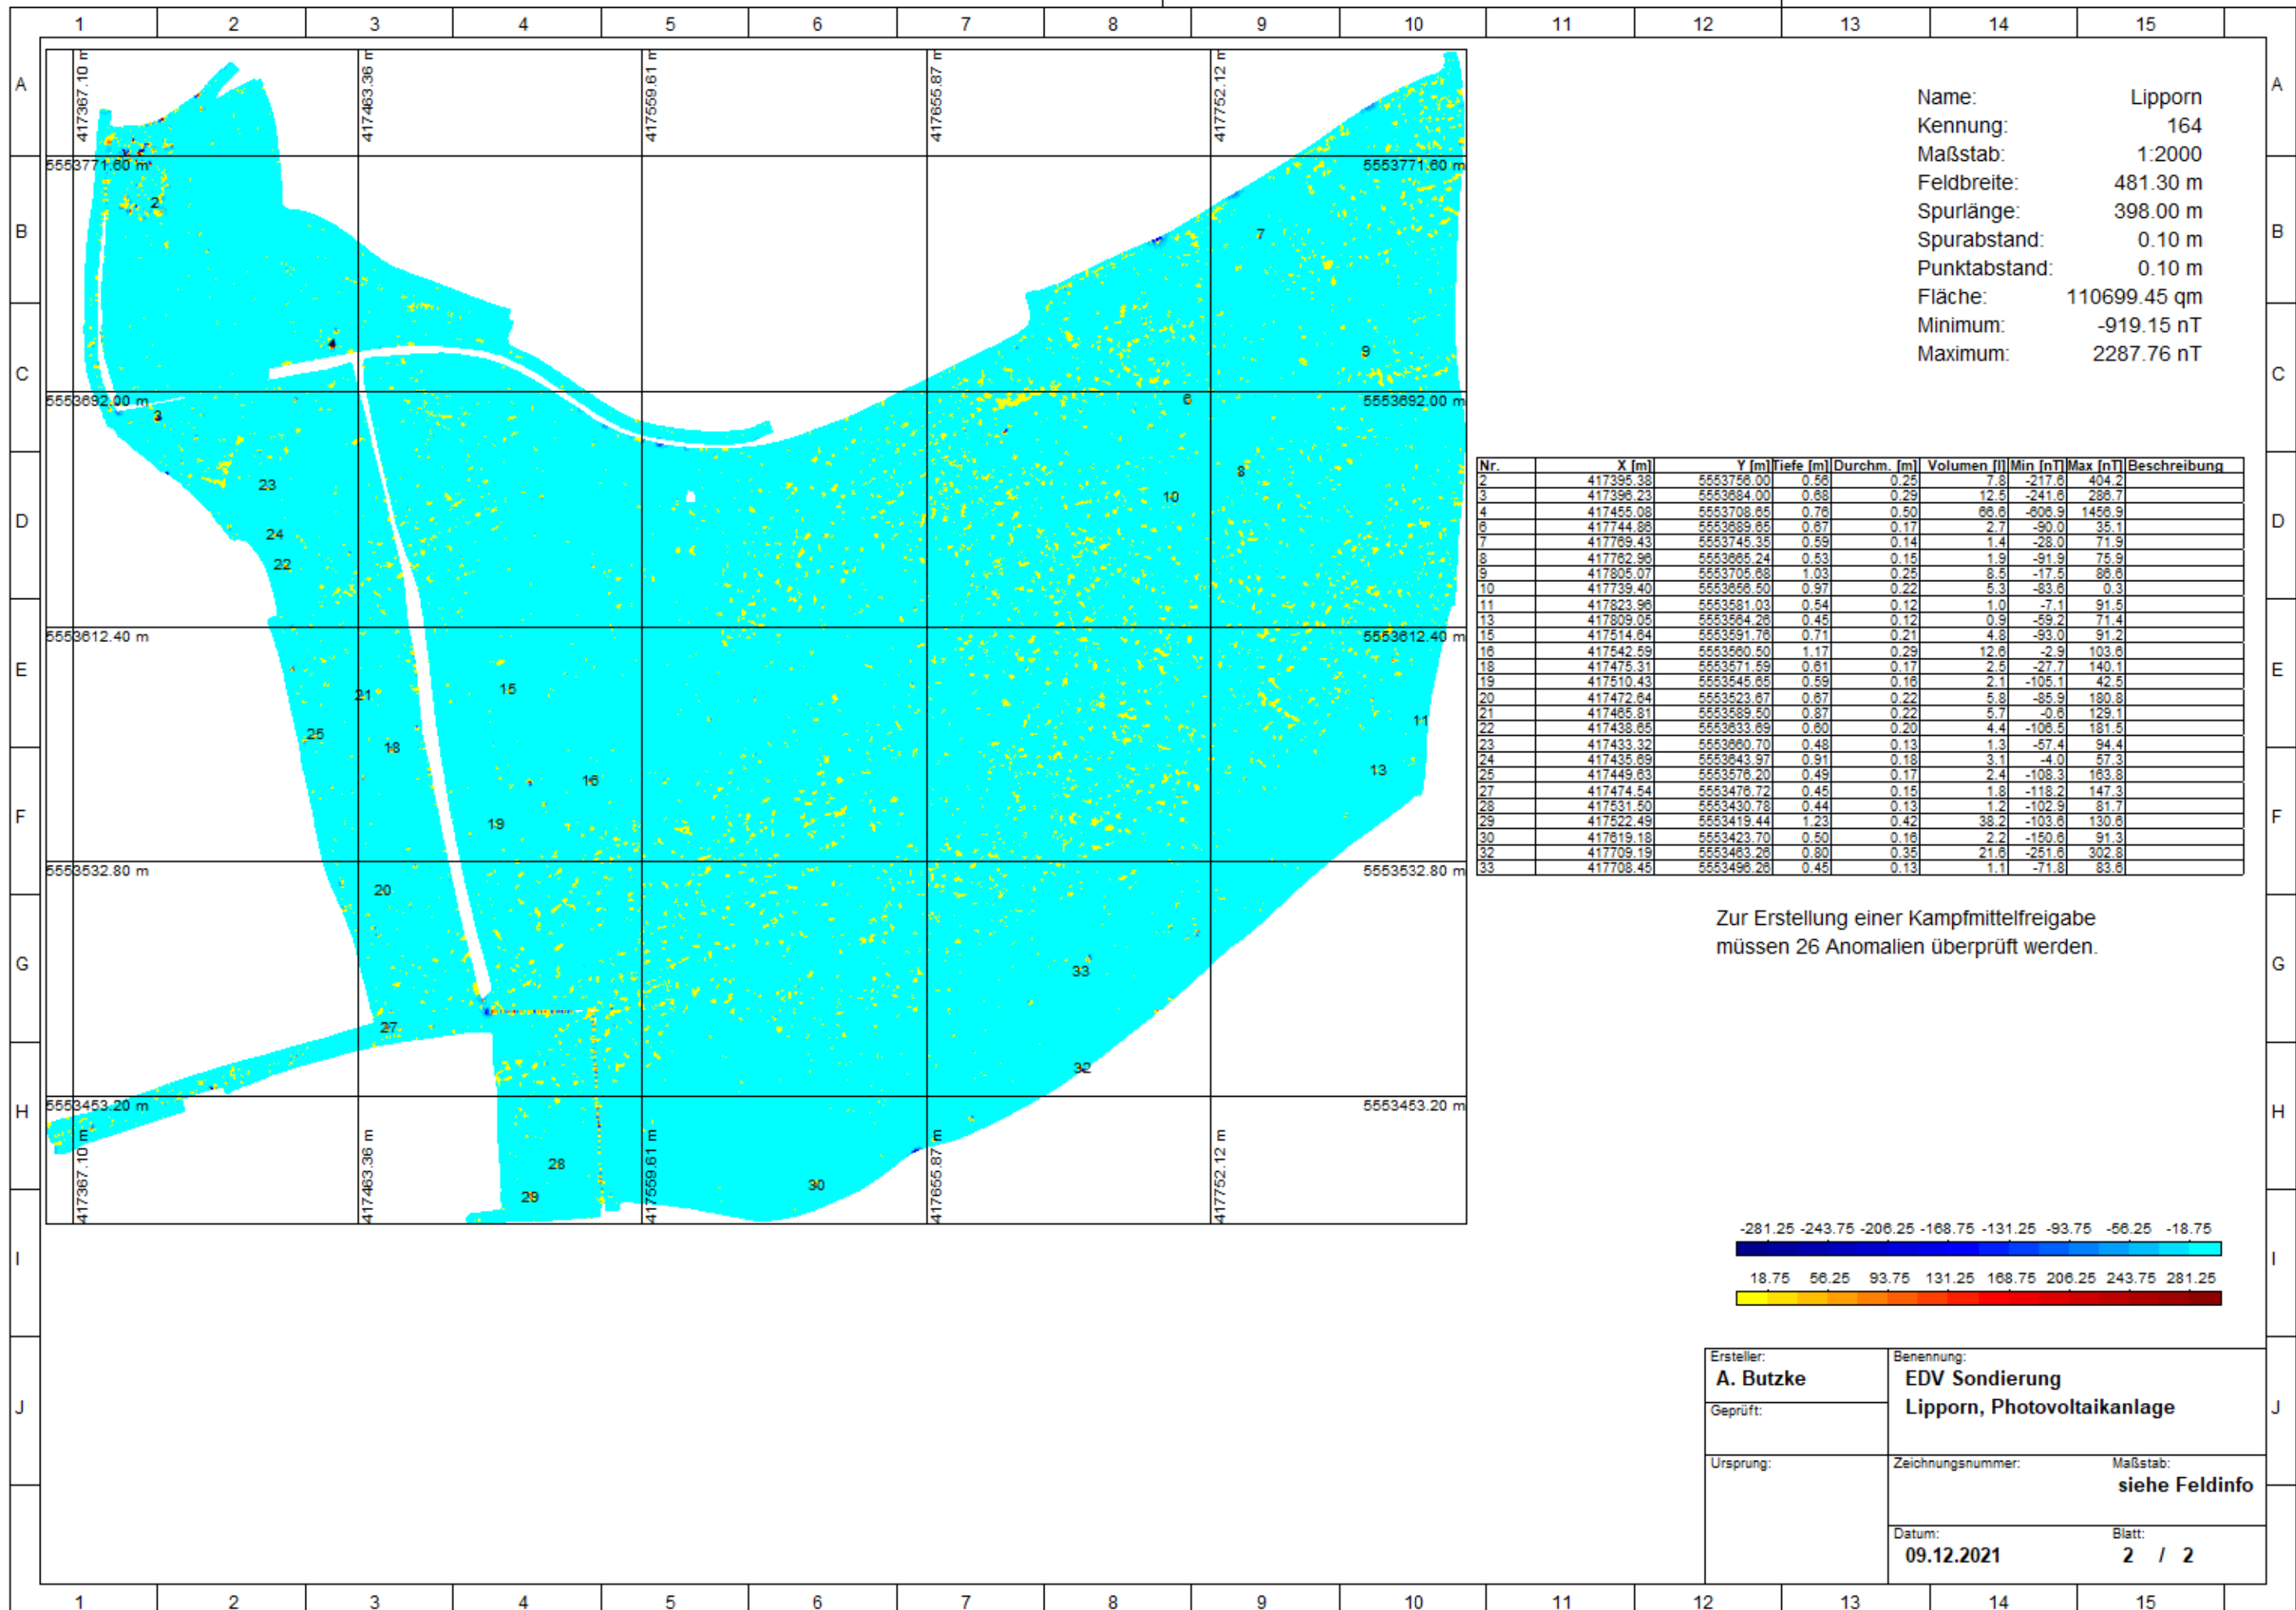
1 2 3 4 5 6 7 8 9 10 11 12 13 14 15

A B C D E F G H I J

417367.10 m 417463.36 m 417559.61 m 417655.87 m 417752.12 m

5553771.60 m 5553771.60 m
5553692.00 m 5553692.00 m
5553612.40 m 5553612.40 m
5553532.80 m 5553532.80 m
5553453.20 m 5553453.20 m

2 3 4 6 7 8 9 10 11 13 15 16 18 19 20 21 22 23 24 25 27 28 29 30 32 33

| Name: | Lipporn |
|---|---|
| Kennung: | 164 |
| Maßstab: | 1:2000 |
| Feldbreite: | 481.30 m |
| Spurlänge: | 398.00 m |
| Spurabstand: | 0.10 m |
| Punktabstand: | 0.10 m |
| Fläche: | 110699.45 qm |
| Minimum: | -919.15 nT |
| Maximum: | 2287.76 nT |

| Nr. | X [m] | Y [m] | Tiefe [m] | Durchm. [m] | Volumen [l] | Min [nT] | Max [nT] | Beschreibung |
|---|---|---|---|---|---|---|---|---|
| 2 | 417395.38 | 5553756.00 | 0.56 | 0.25 | 7.8 | -217.6 | 404.2 | |
| 3 | 417396.23 | 5553684.00 | 0.68 | 0.29 | 12.5 | -241.6 | 286.7 | |
| 4 | 417455.08 | 5553708.65 | 0.76 | 0.50 | 66.6 | -606.9 | 1456.9 | |
| 6 | 417744.86 | 5553689.65 | 0.67 | 0.17 | 2.7 | -90.0 | 35.1 | |
| 7 | 417769.43 | 5553745.35 | 0.59 | 0.14 | 1.4 | -28.0 | 71.9 | |
| 8 | 417762.96 | 5553665.24 | 0.53 | 0.15 | 1.9 | -91.9 | 75.9 | |
| 9 | 417805.07 | 5553705.88 | 1.03 | 0.25 | 8.5 | -17.5 | 86.6 | |
| 10 | 417739.40 | 5553656.50 | 0.97 | 0.22 | 5.3 | -83.6 | 0.3 | |
| 11 | 417823.96 | 5553581.03 | 0.54 | 0.12 | 1.0 | -7.1 | 91.5 | |
| 13 | 417809.05 | 5553564.26 | 0.45 | 0.12 | 0.9 | -59.2 | 71.4 | |
| 15 | 417514.64 | 5553591.76 | 0.71 | 0.21 | 4.8 | -93.0 | 91.2 | |
| 16 | 417542.59 | 5553560.50 | 1.17 | 0.29 | 12.6 | -2.9 | 103.6 | |
| 18 | 417475.31 | 5553571.59 | 0.61 | 0.17 | 2.5 | -27.7 | 140.1 | |
| 19 | 417510.43 | 5553545.65 | 0.59 | 0.16 | 2.1 | -105.1 | 42.5 | |
| 20 | 417472.64 | 5553523.67 | 0.67 | 0.22 | 5.8 | -85.9 | 180.8 | |
| 21 | 417465.81 | 5553589.50 | 0.87 | 0.22 | 5.7 | -0.6 | 129.1 | |
| 22 | 417438.65 | 5553633.69 | 0.60 | 0.20 | 4.4 | -106.5 | 181.5 | |
| 23 | 417433.32 | 5553660.70 | 0.48 | 0.13 | 1.3 | -57.4 | 94.4 | |
| 24 | 417435.69 | 5553643.97 | 0.91 | 0.18 | 3.1 | -4.0 | 57.3 | |
| 25 | 417449.63 | 5553576.20 | 0.49 | 0.17 | 2.4 | -108.3 | 163.8 | |
| 27 | 417474.54 | 5553476.72 | 0.45 | 0.15 | 1.8 | -118.2 | 147.3 | |
| 28 | 417531.50 | 5553430.78 | 0.44 | 0.13 | 1.2 | -102.9 | 81.7 | |
| 29 | 417522.49 | 5553419.44 | 1.23 | 0.42 | 38.2 | -103.6 | 130.6 | |
| 30 | 417619.18 | 5553423.70 | 0.50 | 0.16 | 2.2 | -150.6 | 91.3 | |
| 32 | 417709.19 | 5553463.26 | 0.80 | 0.35 | 21.6 | -251.6 | 302.8 | |
| 33 | 417708.45 | 5553496.26 | 0.45 | 0.13 | 1.1 | -71.8 | 83.6 | |

Zur Erstellung einer Kampfmittelfreigabe müssen 26 Anomalien überprüft werden.

-281.25 -243.75 -206.25 -168.75 -131.25 -93.75 -56.25 -18.75

18.75 56.25 93.75 131.25 168.75 206.25 243.75 281.25

Ersteller:
A. Butzke
Geprüft:
Ursprung:
Benennung:
EDV Sondierung
Lipporn, Photovoltaikanlage
Zeichnungsnummer:
Maßstab:
siehe Feldinfo
Datum:
09.12.2021
Blatt:
2 / 2